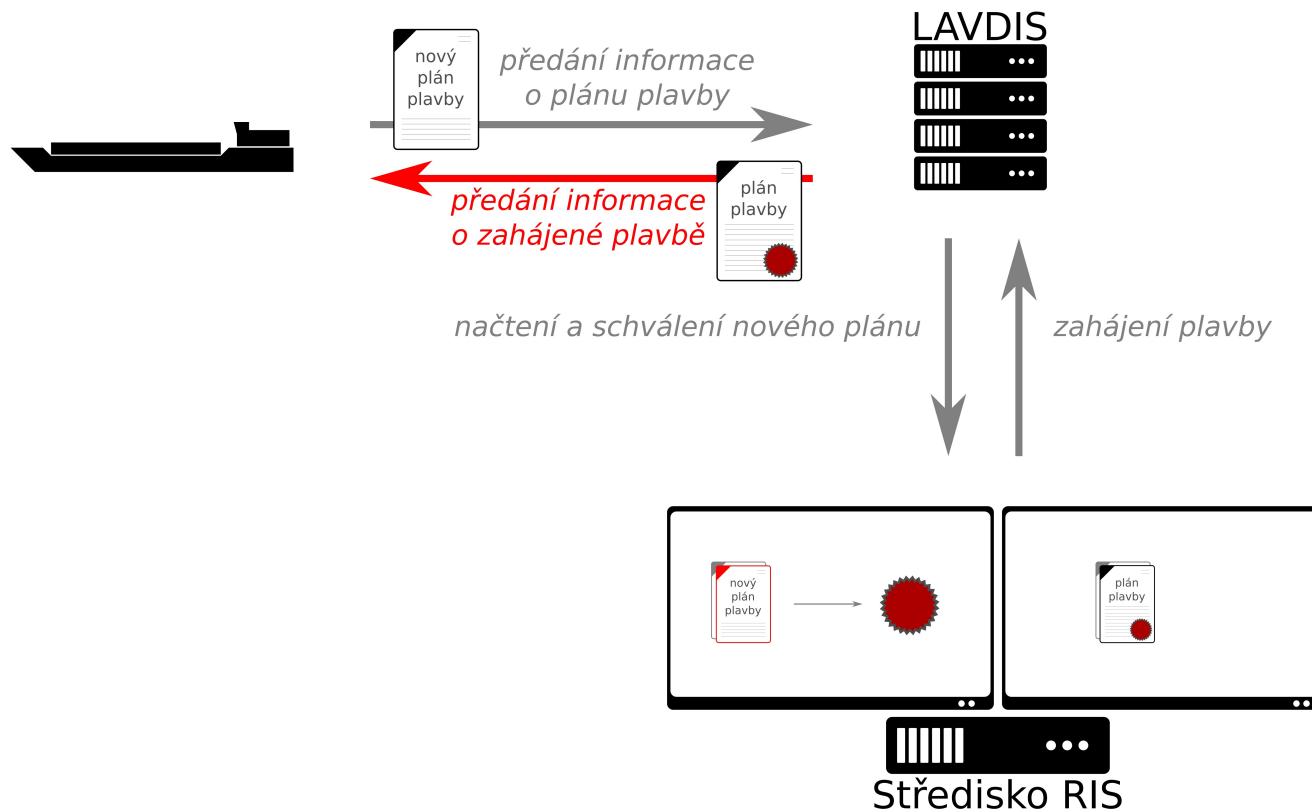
LAVDIS

nový plán plavby

předání informace o plánu plavby

předání informace o zahájené plavbě

plán plavby

načtení a schválení nového plánu

zahájení plavby

nový plán plavby

plán plavby

Středisko RIS